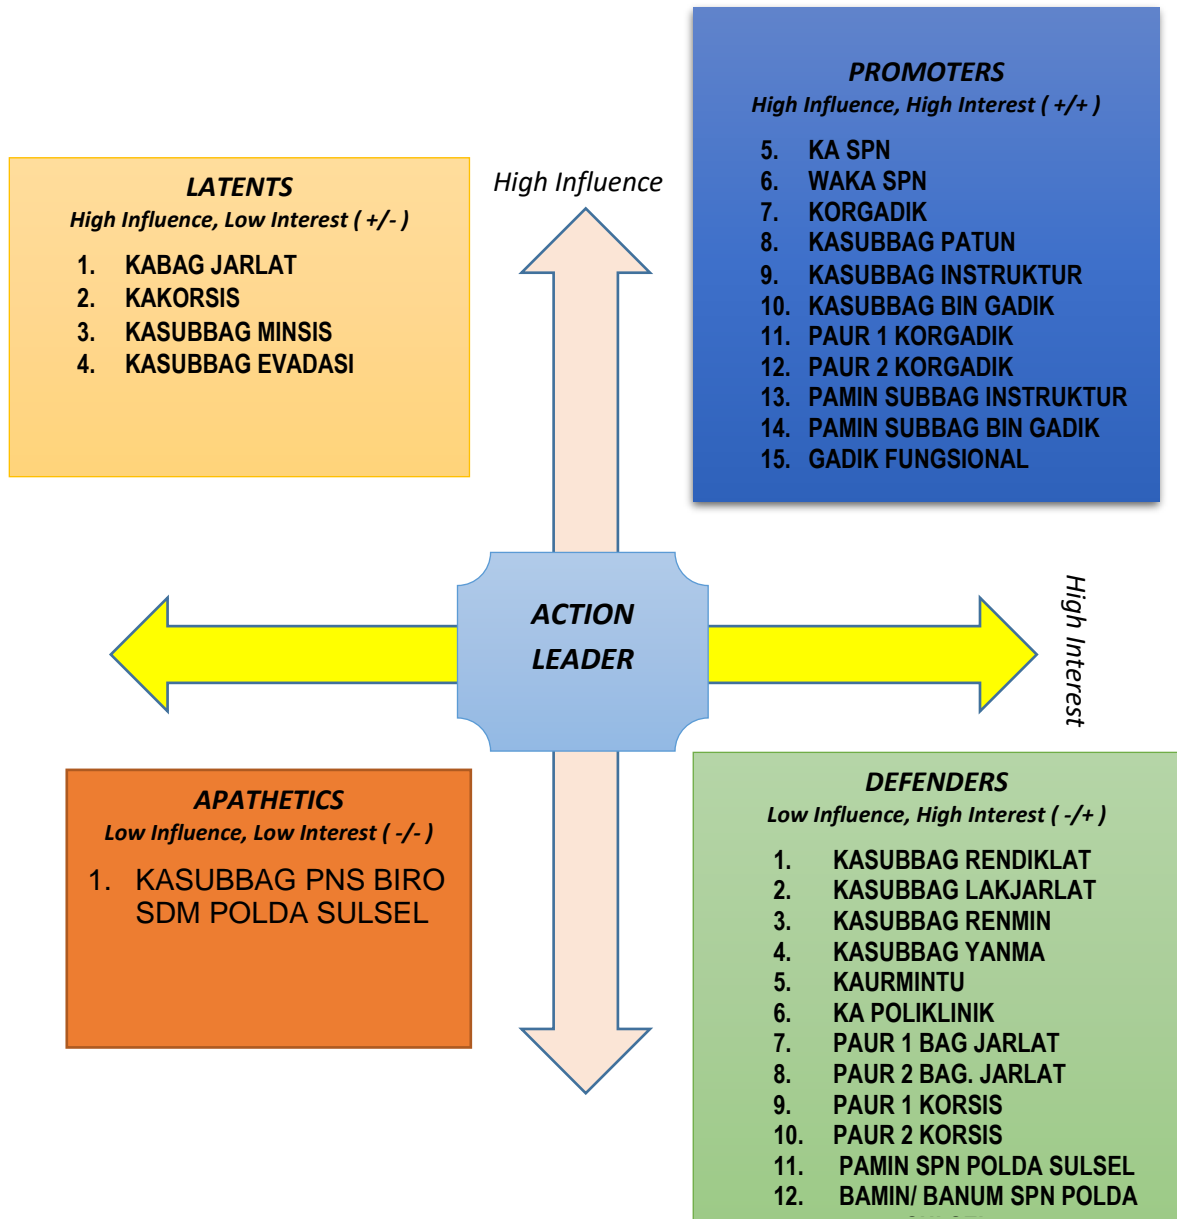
LATENTS
High Influence, Low Interest ( +/- )

1. KABAG JARLAT
2. KAKORSIS
3. KASUBBAG MINSIS
4. KASUBBAG EVADASI

High Influence

PROMOTERS
High Influence, High Interest ( +/+ )

5. KA SPN
6. WAKA SPN
7. KORGADIK
8. KASUBBAG PATUN
9. KASUBBAG INSTRUKTUR
10. KASUBBAG BIN GADIK
11. PAUR 1 KORGADIK
12. PAUR 2 KORGADIK
13. PAMIN SUBBAG INSTRUKTUR
14. PAMIN SUBBAG BIN GADIK
15. GADIK FUNGSIONAL

ACTION LEADER

High Interest

APATHETICS
Low Influence, Low Interest ( -/- )

1. KASUBBAG PNS BIRO SDM POLDA SULSEL

DEFENDERS
Low Influence, High Interest ( -/+ )

1. KASUBBAG RENDIKLAT
2. KASUBBAG LAKJARLAT
3. KASUBBAG RENMIN
4. KASUBBAG YANMA
5. KAURMINTU
6. KA POLIKLINIK
7. PAUR 1 BAG JARLAT
8. PAUR 2 BAG. JARLAT
9. PAUR 1 KORSIS
10. PAUR 2 KORSIS
11. PAMIN SPN POLDA SULSEL
12. BAMIN/ BANUM SPN POLDA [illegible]